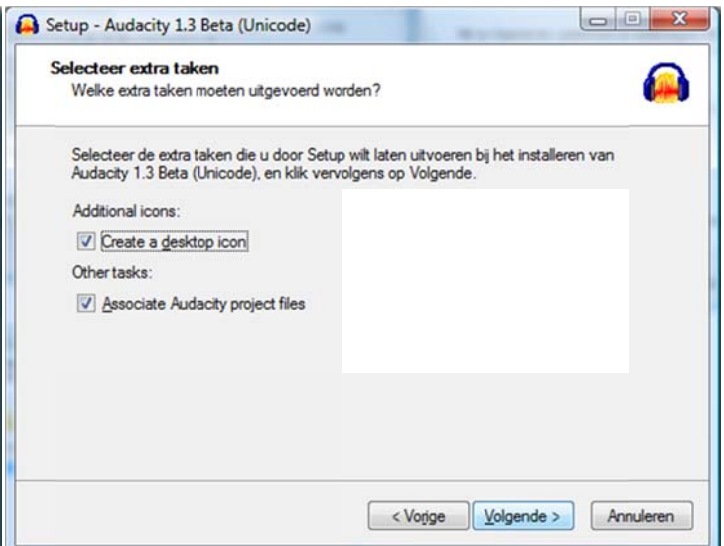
Setup - Audacity 1.3 Beta (Unicode)

Selecteer extra taken
Welke extra taken moeten uitgevoerd worden?

Selecteer de extra taken die u door Setup wilt laten uitvoeren bij het installeren van Audacity 1.3 Beta (Unicode), en klik vervolgens op Volgende.

Additional icons:

Create a desktop icon

Other tasks:

Associate Audacity project files

< Vorige

Volgende >

Annuleren